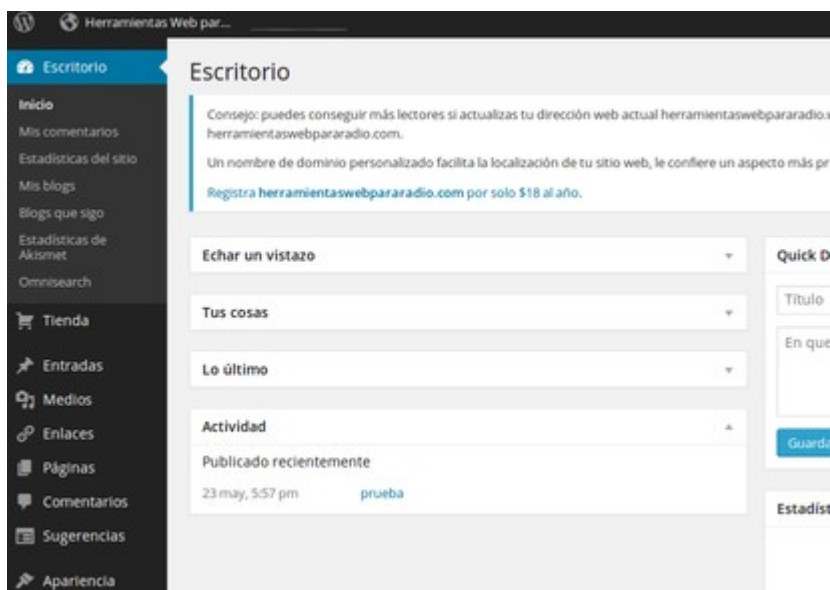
Herramientas Web par...

Escritorio
Inicio
Mis comentarios
Estadísticas del sitio
Mis blogs
Blogs que sigo
Estadísticas de Akismet
Omnisearch
Tienda
Entradas
Medios
Enlaces
Páginas
Comentarios
Sugerencias
Apariencia

Escritorio

Consejo: puedes conseguir más lectores si actualizas tu dirección web actual herramientaswebpararadio.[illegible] herramientaswebpararadio.com.

Un nombre de dominio personalizado facilita la localización de tu sitio web, le confiere un aspecto más pr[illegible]

Registra herramientaswebpararadio.com por solo $18 al año.

Echar un vistazo

Tus cosas

Lo último

Actividad

Publicado recientemente

23 may, 5:57 pm prueba

Quick D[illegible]

Título

En que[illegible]

Guarda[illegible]

Estadíst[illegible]